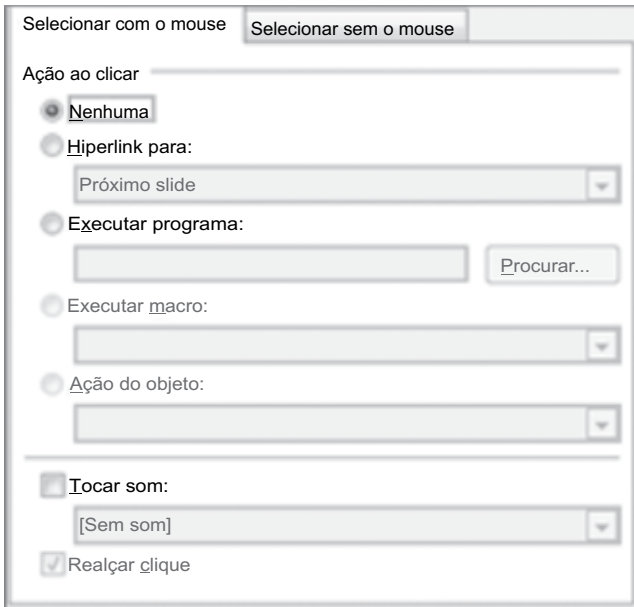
Selecionar com o mouse
Selecionar sem o mouse

Ação ao clicar

Nenhuma

Hiperlink para:

Próximo slide

Executar programa:

Procurar...

Executar macro:

Ação do objeto:

Tocar som:

[Sem som]

Realçar clique